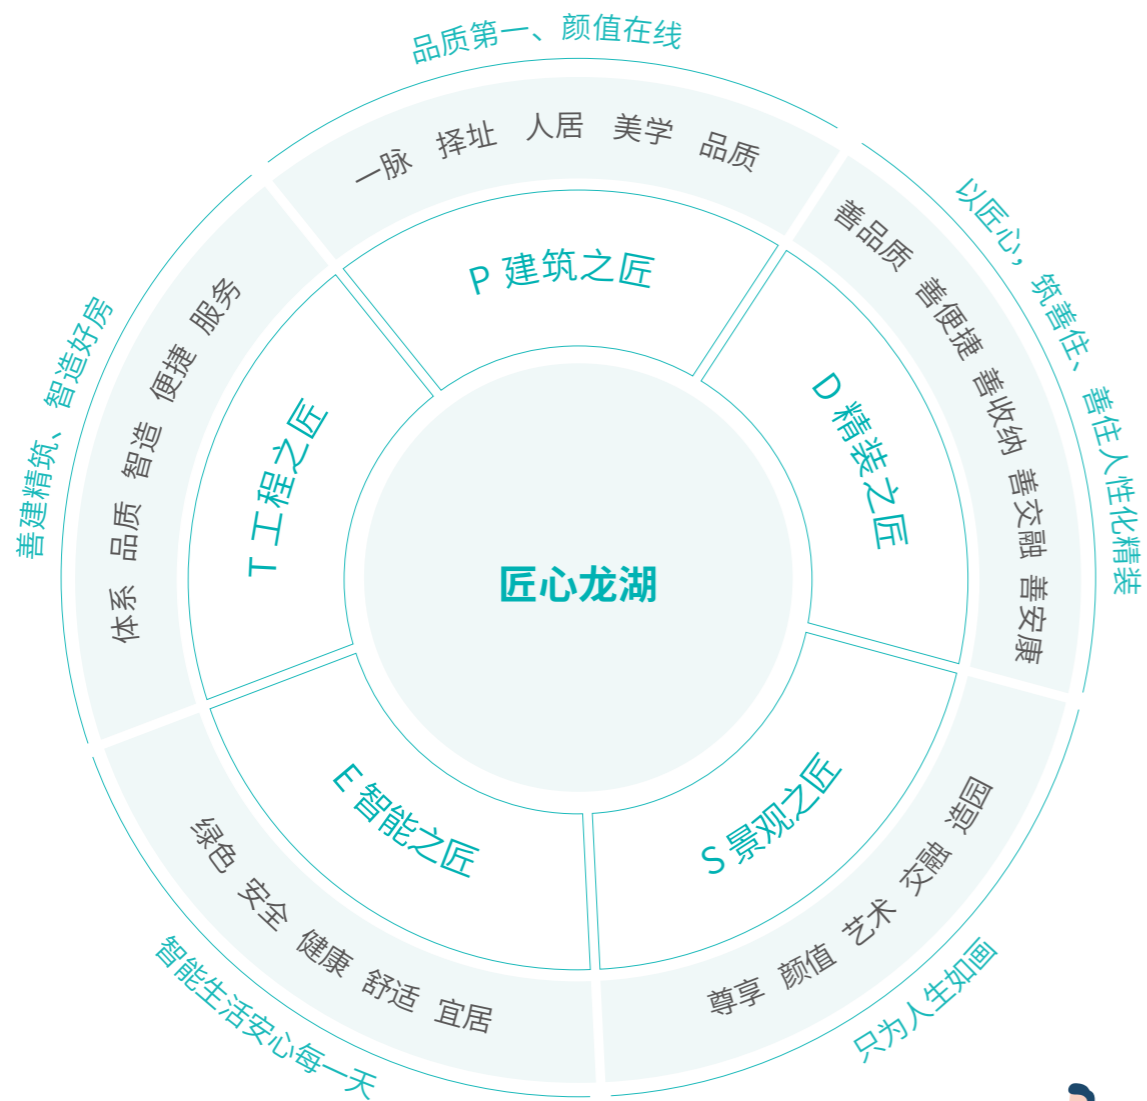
品质第一、颜值在线

一脉 择址 人居 美学 品质

P 建筑之匠

以匠心，筑善住、善住人性化精装

善品质 善便捷 善收纳 善交融 善安康

D 精装之匠

善建精筑、智造好房

体系 品质 智造 便捷 服务

T 工程之匠

匠心龙湖

E 智能之匠

绿色 安全 健康 舒适 宜居

智能生活安心每一天

S 景观之匠

尊享 颜值 艺术 交融 四季

只为人生如画